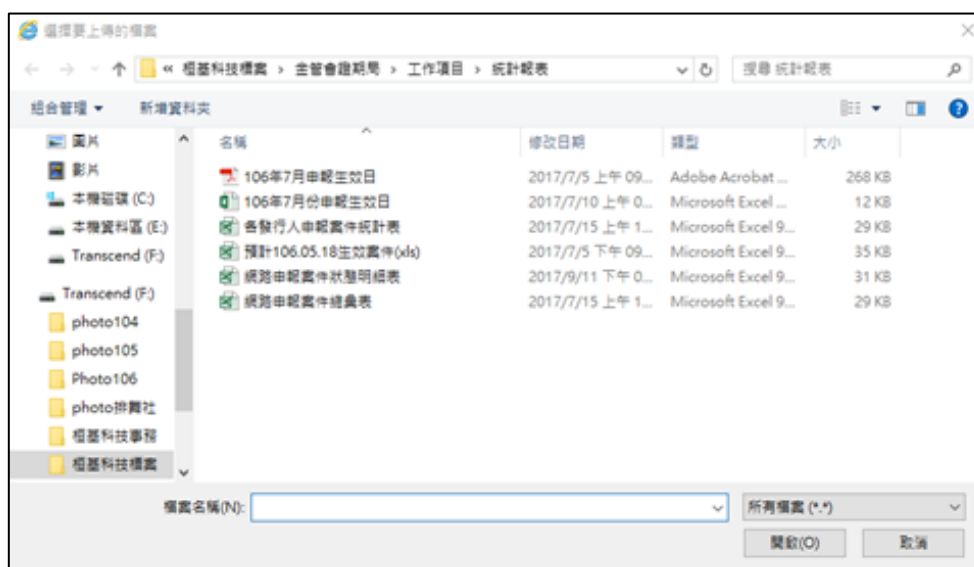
選擇要上傳的檔案

« 楷基科技檔案 › 金管會證期局 › 工作項目 › 統計報表

搜尋 統計報表

組合管理 ▾ 新增資料夾

圖片
影片
本機磁碟 (C:)
本機資料區 (E:)
Transcend (F:)
Transcend (F:)
photo104
photo105
Photo106
photo排舞社
楷基科技事務
楷基科技檔案

| 名稱 | 修改日期 | 類型 | 大小 |
|---|---|---|---|
| 106年7月申報生效日 | 2017/7/5 上午 09... | Adobe Acrobat ... | 268 KB |
| 106年7月份申報生效日 | 2017/7/10 上午 0... | Microsoft Excel ... | 12 KB |
| 各發行人申報案件統計表 | 2017/7/15 上午 1... | Microsoft Excel 9... | 29 KB |
| 預計106.05.18生效案件(xls) | 2017/7/5 下午 09... | Microsoft Excel 9... | 35 KB |
| 網路申報案件狀態明細表 | 2017/9/11 下午 0... | Microsoft Excel 9... | 31 KB |
| 網路申報案件總彙表 | 2017/7/15 上午 1... | Microsoft Excel 9... | 29 KB |

檔案名稱(N):
所有檔案 (*.*)
開啟(O)
取消